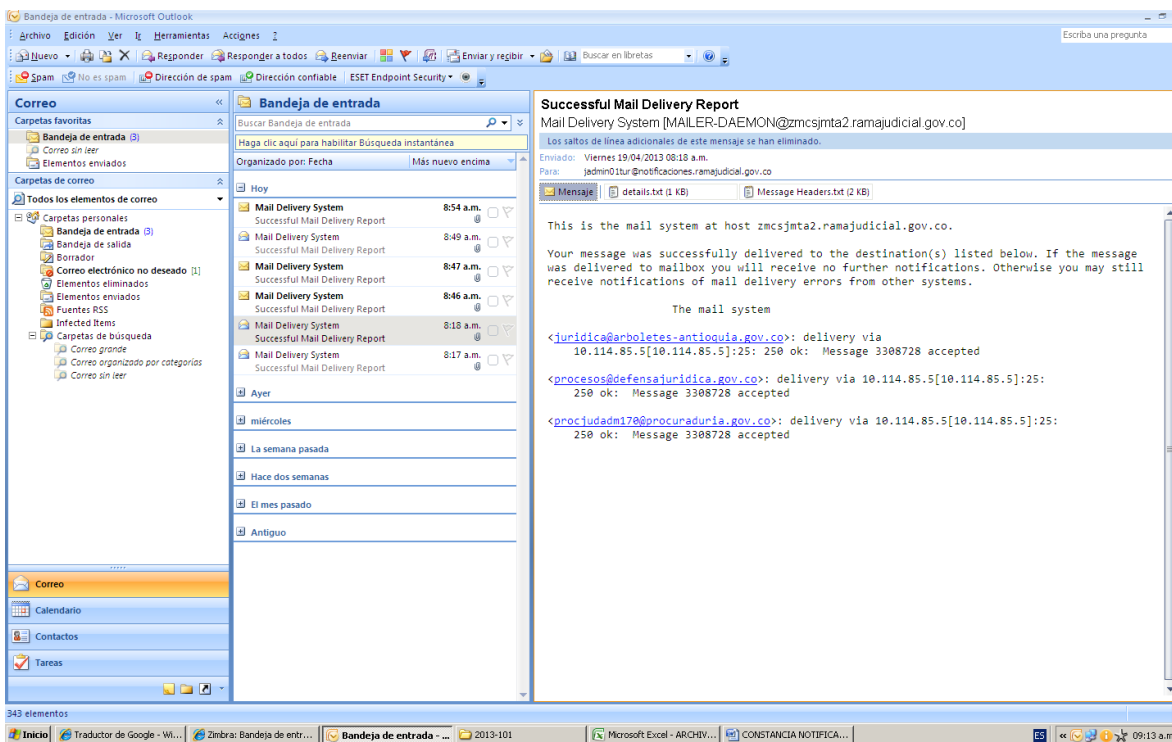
Bandeja de entrada - Microsoft Outlook

Archivo Edición Ver Ir Herramientas Acciones ?

Escriba una pregunta

Nuevo | Responder | Responder a todos | Reenviar | Enviar y recibir | Buscar en libretas

Spam | No es spam | Dirección de spam | Dirección confiable | ESET Endpoint Security

Correo

Carpetas favoritas

Bandeja de entrada (3)
Correo sin leer
Elementos enviados

Carpetas de correo

Todos los elementos de correo

Carpetas personales
Bandeja de entrada (3)
Bandeja de salida
Borrador
Correo electrónico no deseado [1]
Elementos eliminados
Elementos enviados
Fuentes RSS
Infected Items
Carpetas de búsqueda
Correo grande
Correo organizado por categorías
Correo sin leer

Correo
Calendario
Contactos
Tareas

Bandeja de entrada

Buscar Bandeja de entrada

Haga clic aquí para habilitar Búsqueda instantánea

Organizado por: Fecha | Más nuevo encima

Hoy

Mail Delivery System 8:54 a.m.
Successful Mail Delivery Report

Mail Delivery System 8:49 a.m.
Successful Mail Delivery Report

Mail Delivery System 8:47 a.m.
Successful Mail Delivery Report

Mail Delivery System 8:46 a.m.
Successful Mail Delivery Report

Mail Delivery System 8:18 a.m.
Successful Mail Delivery Report

Mail Delivery System 8:17 a.m.
Successful Mail Delivery Report

Ayer
miércoles
La semana pasada
Hace dos semanas
El mes pasado
Antiguo

Successful Mail Delivery Report

Mail Delivery System [MAILER-DAEMON@zmcsjmta2.ramajudicial.gov.co]

Los saltos de línea adicionales de este mensaje se han eliminado.

Enviado: Viernes 19/04/2013 08:18 a.m.
Para: jadmin01tur@notificaciones.ramajudicial.gov.co

Mensaje | details.txt (1 KB) | Message Headers.txt (2 KB)

This is the mail system at host zmcsjmta2.ramajudicial.gov.co.

Your message was successfully delivered to the destination(s) listed below. If the message was delivered to mailbox you will receive no further notifications. Otherwise you may still receive notifications of mail delivery errors from other systems.

The mail system

<juridica@arboletes-antioquia.gov.co>: delivery via 10.114.85.5[10.114.85.5]:25: 250 ok: Message 3308728 accepted

<procesos@defensajuridica.gov.co>: delivery via 10.114.85.5[10.114.85.5]:25: 250 ok: Message 3308728 accepted

<procjudadm170@procuraduria.gov.co>: delivery via 10.114.85.5[10.114.85.5]:25: 250 ok: Message 3308728 accepted

343 elementos

Inicio | Traductor de Google - Wi... | Zimbra: Bandeja de entr... | Bandeja de entrada - ... | 2013-101 | Microsoft Excel - ARCHIV... | CONSTANCIA NOTIFICA... | ES | 09:13 a.m